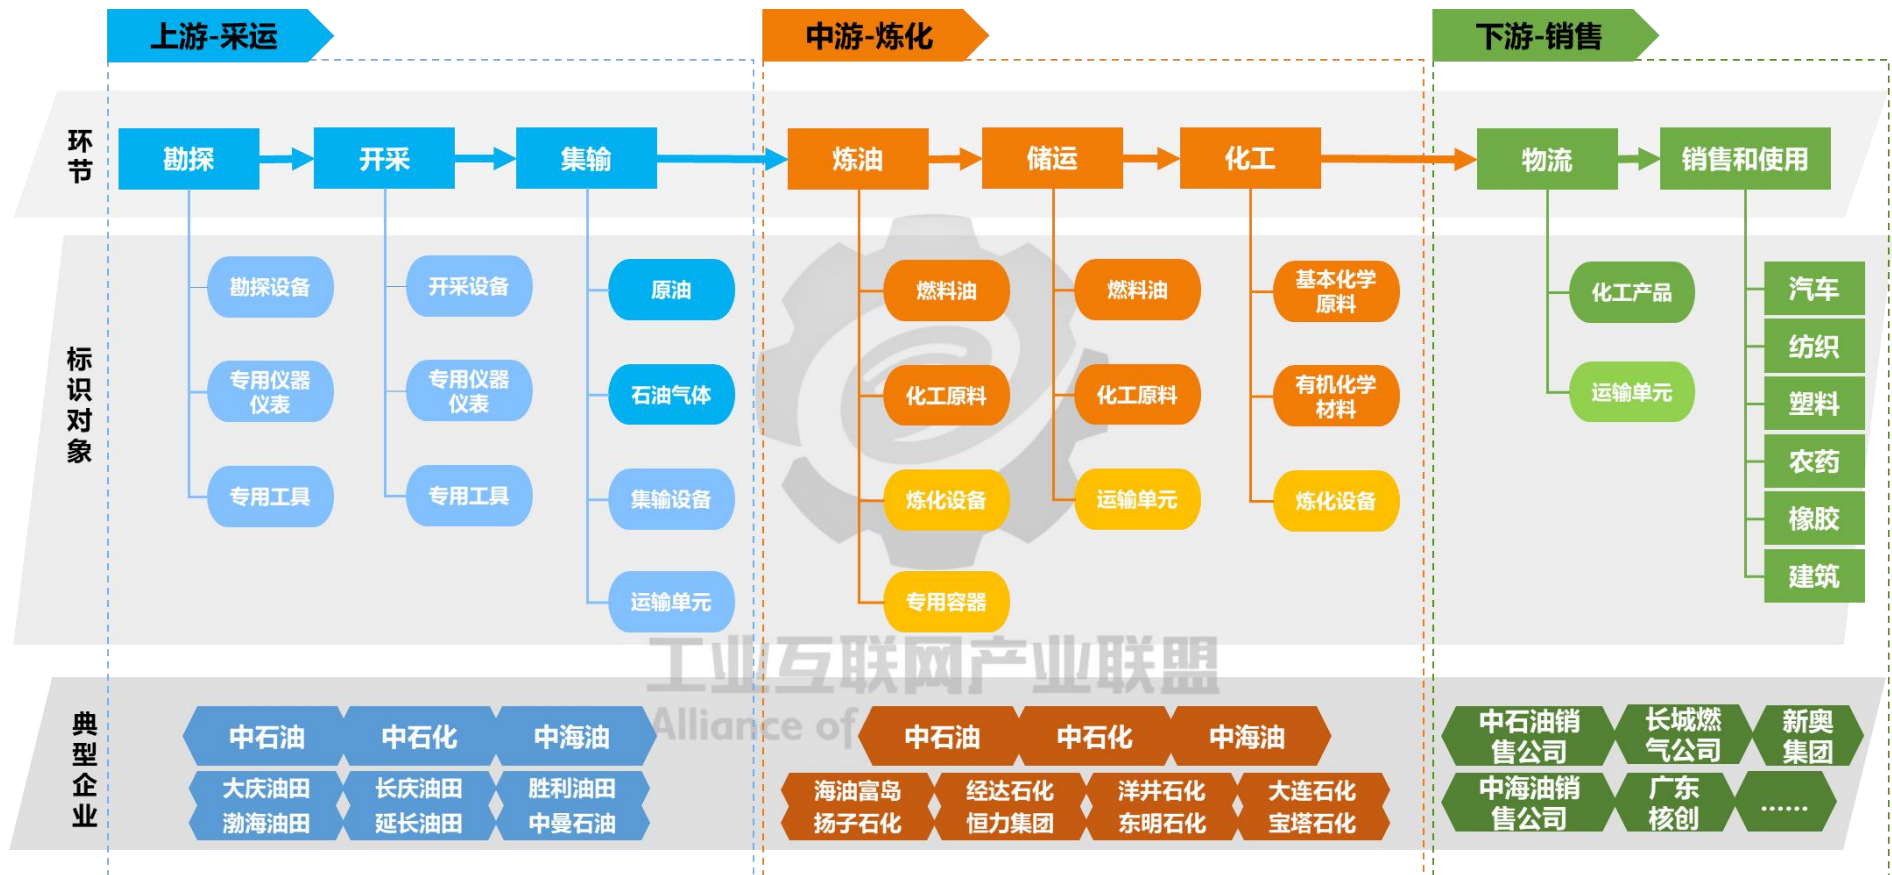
上游-采运

中游-炼化

下游-销售

环节

勘探

开采

集输

炼油

储运

化工

物流

销售和使用

标识对象

勘探设备

专用仪器仪表

专用工具

开采设备

专用仪器仪表

专用工具

原油

石油气体

集输设备

运输单元

燃料油

化工原料

炼化设备

专用容器

燃料油

化工原料

运输单元

基本化学原料

有机化学材料

炼化设备

化工产品

运输单元

汽车

纺织

塑料

农药

橡胶

建筑

工业互联网产业联盟

Alliance of

典型企业

中石油

中石化

中海油

大庆油田

长庆油田

胜利油田

渤海油田

延长油田

中曼石油

中石油

中石化

中海油

海油富岛

经达石化

洋井石化

大连石化

扬子石化

恒力集团

东明石化

宝塔石化

中石油销售公司

长城燃气公司

新奥集团

中海油销售公司

广东核创

……